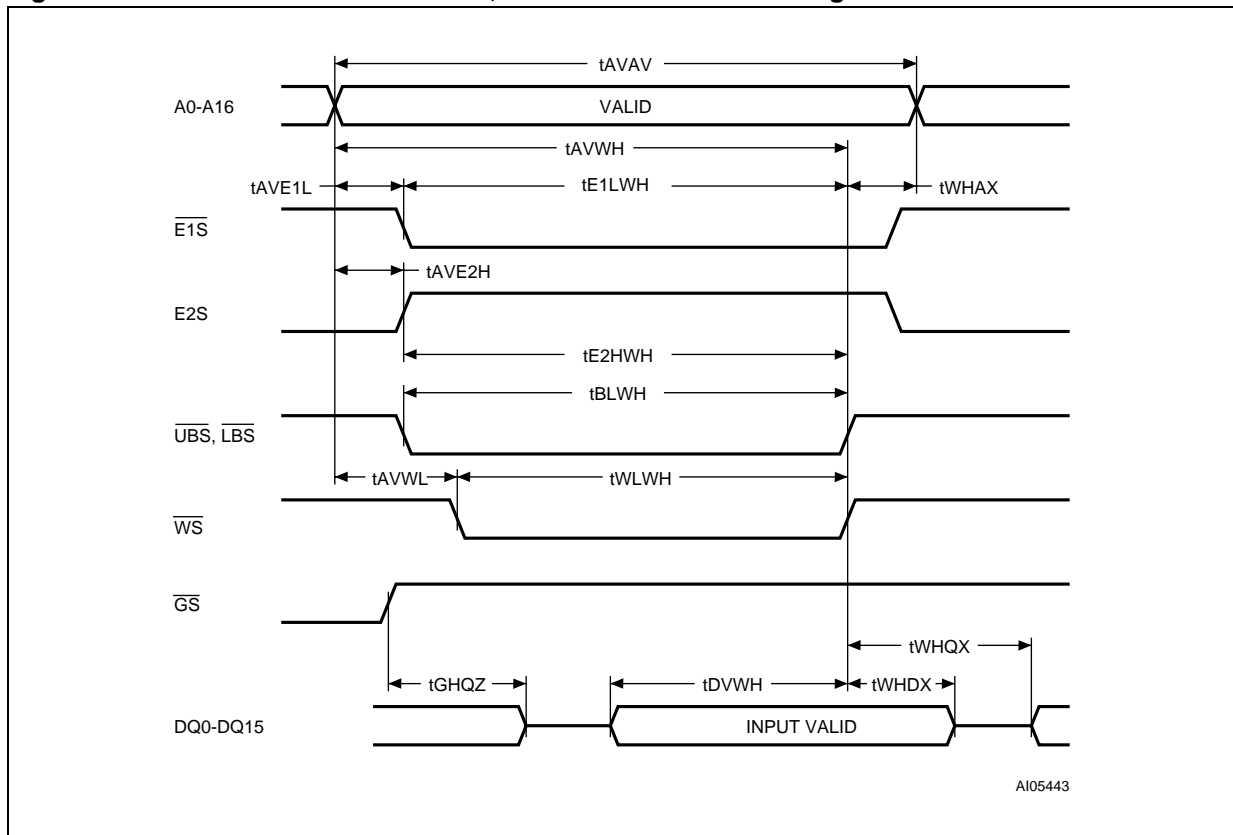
tAVAV

A0-A16

VALID

tAVWH

tAVE1L

tE1LWH

tWHAX

$\overline{E1S}$

tAVE2H

E2S

tE2HWH

tBLWH

$\overline{UBS}$, $\overline{LBS}$

tAVWL

tWLWH

$\overline{WS}$

$\overline{GS}$

tWHQX

tGHQZ

tDVWH

tWHDX

DQ0-DQ15

INPUT VALID

AI05443